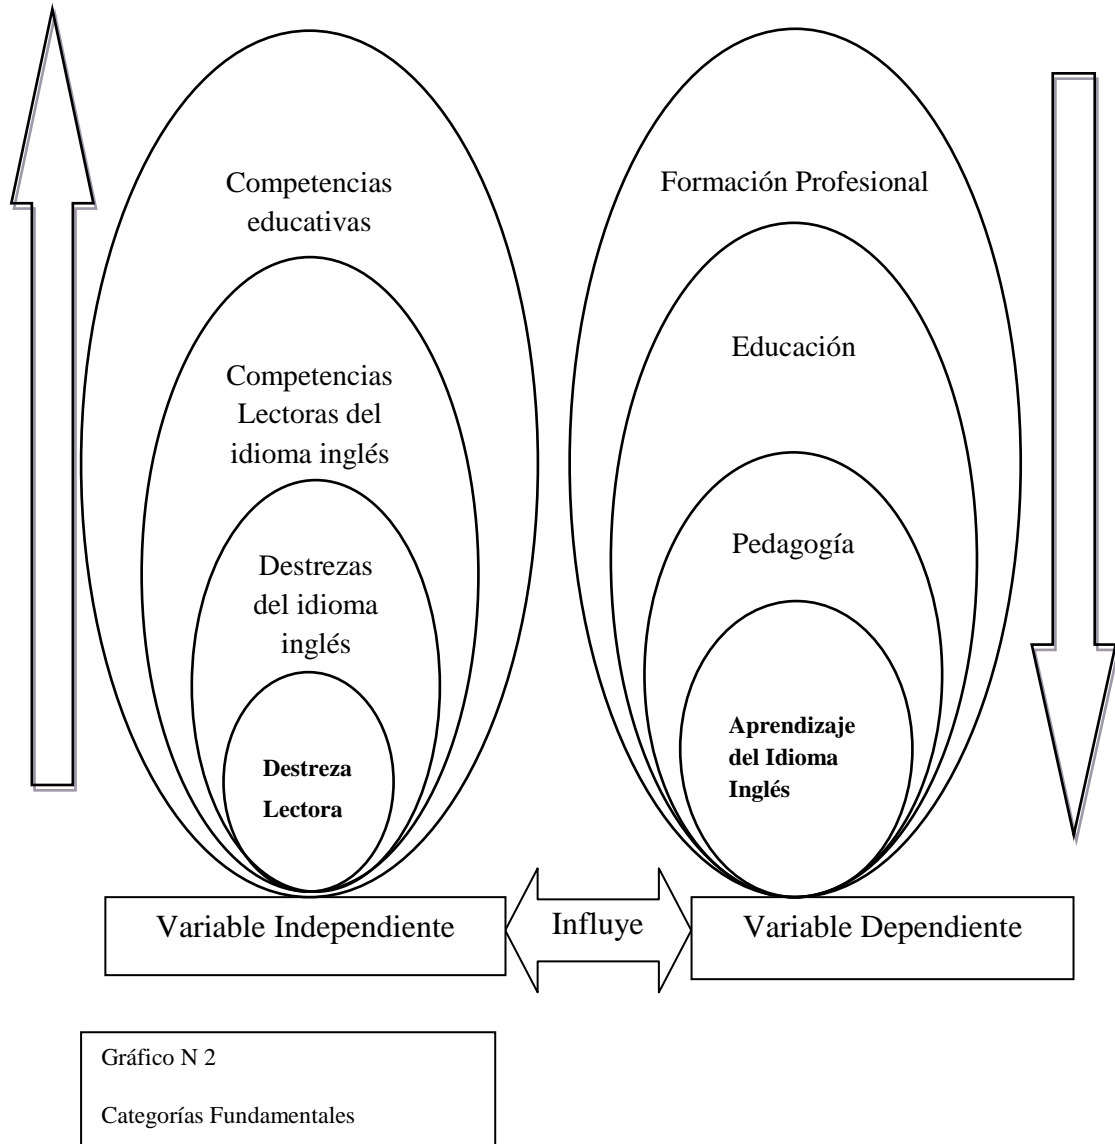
Competencias educativas

Competencias Lectoras del idioma inglés

Destrezas del idioma inglés

**Destreza Lectora**

Formación Profesional

Educación

Pedagogía

**Aprendizaje del Idioma Inglés**

Variable Independiente

Influye

Variable Dependiente

Gráfico N 2

Categorías Fundamentales